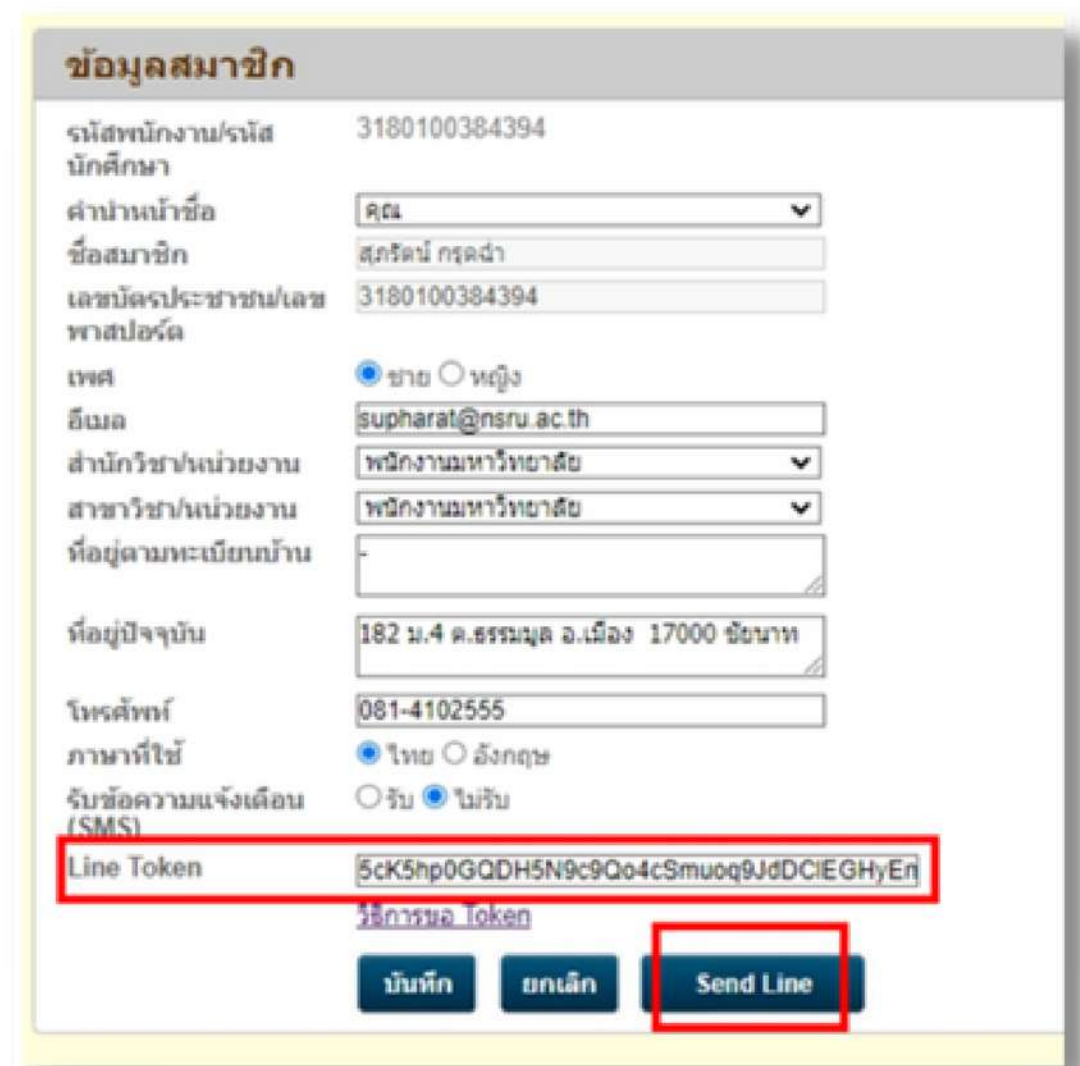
ข้อมูลสมาชิก

รหัสพนักงาน/รหัสนักศึกษา 3180100384394

คำนำหน้าชื่อ คุณ

ชื่อสมาชิก สุภรัตน์ กรุดฉ่ำ

เลขบัตรประชาชน/เลขพาสปอร์ต 3180100384394

เพศ ชาย หญิง

อีเมล supharat@nsru.ac.th

สำนักวิชา/หน่วยงาน พนักงานมหาวิทยาลัย

สาขาวิชา/หน่วยงาน พนักงานมหาวิทยาลัย

ที่อยู่ตามทะเบียนบ้าน -

ที่อยู่ปัจจุบัน 182 ม.4 ต.ธรรมมูล อ.เมือง 17000 ชัยนาท

โทรศัพท์ 081-4102555

ภาษาที่ใช้ ไทย อังกฤษ

รับข้อความแจ้งเตือน (SMS) รับ ไม่รับ

Line Token 5cK5hp0GQDH5N9c9Qo4cSmuoq9JdDClEGHyEn

วิธีการขอ Token

บันทึก ยกเลิก Send Line